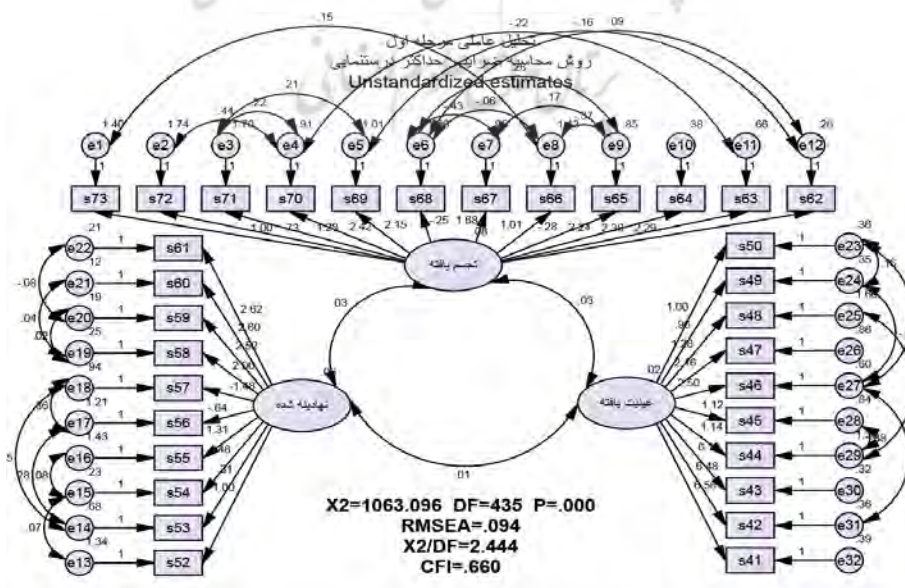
تحلیل عاملی مرحله اول
روش محاسبه ضرایب حداکثر درستنمایی
Unstandardized estimates

.15
-.22
-.16
.09
1.40
1.74
.44
.22
.21
1.70
.91
1.01
.43
-.06
.17
.37
.85
.38
.68
.26

e1 e2 e3 e4 e5 e6 e7 e8 e9 e10 e11 e12

s73 s72 s71 s70 s69 s68 s67 s66 s65 s64 s63 s62

1.00
.73
1.29
2.42
2.15
-.25
1.68
1.01
-.28
2.24
2.38
2.29

تجسم یافته

e22 s61
e21 s60
e20 s59
e19 s58
e18 s57
e17 s56
e16 s55
e15 s54
e14 s53
e13 s52

.21
.12
-.08
.19
.04
.25
.02
.94
1.21
1.43
.23
.68
1.34
.07

2.62
2.60
2.52
2.06
-1.88
-.64
1.31
.48
.31
1.00

.03
.03
.01

نهادینه شده

عینیت یافته

s50 e23
s49 e24
s48 e25
s47 e26
s46 e27
s45 e28
s44 e29
s43 e30
s42 e31
s41 e32

1.00
.96
1.28
1.16
1.50
1.12
1.14
.02

.36
.35
.86
.60
.84
.32
.38
.39

X2=1063.096 DF=435 P=.000
RMSEA=.094
X2/DF=2.444
CFI=.660